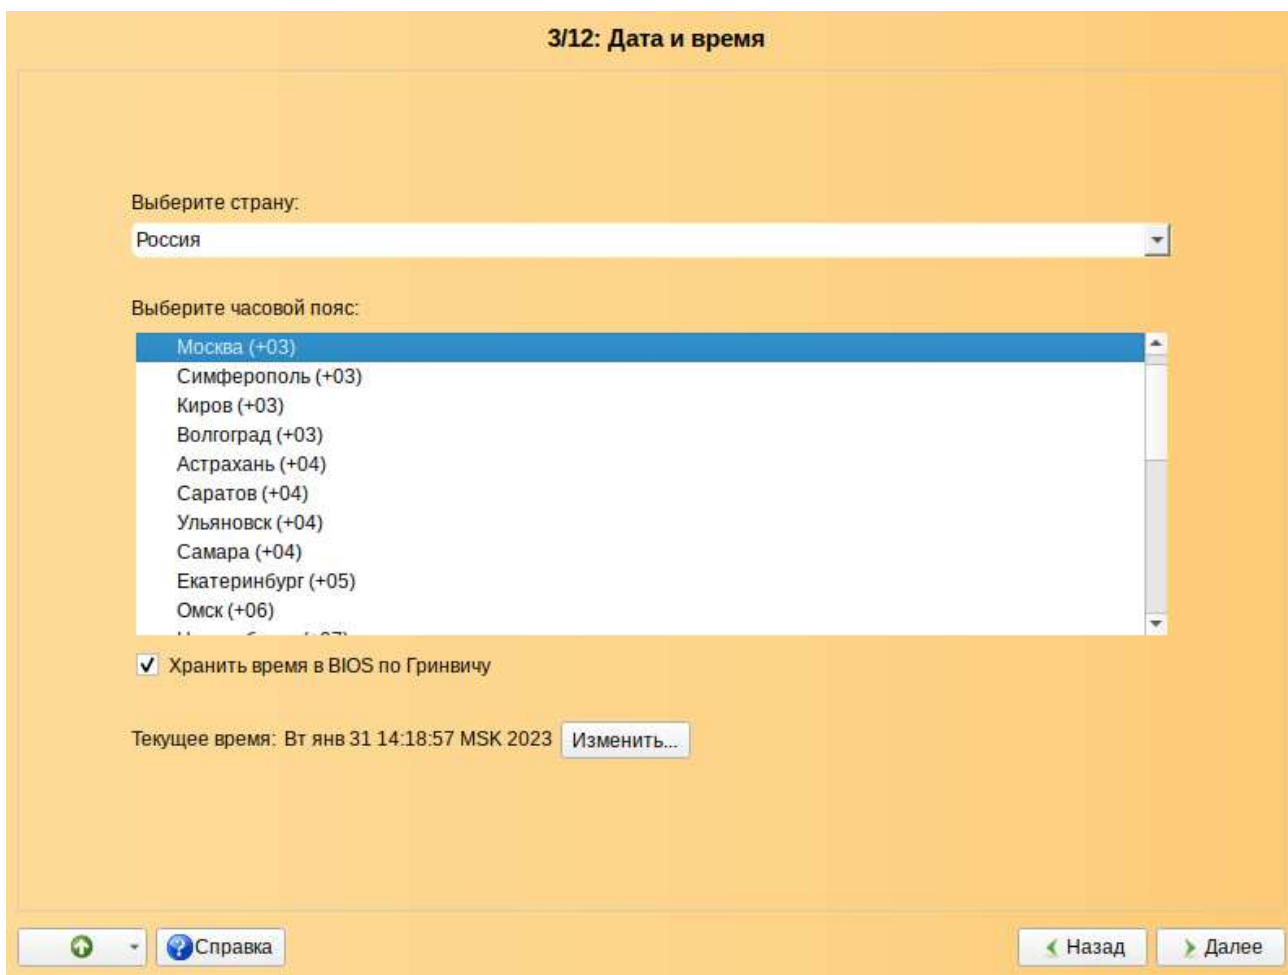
3/12: Дата и время

Выберите страну:

Россия

Выберите часовой пояс:

Москва (+03)
Симферополь (+03)
Киров (+03)
Волгоград (+03)
Астрахань (+04)
Саратов (+04)
Ульяновск (+04)
Самара (+04)
Екатеринбург (+05)
Омск (+06)
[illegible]

✓ Хранить время в BIOS по Гринвичу

Текущее время: Вт янв 31 14:18:57 MSK 2023 Изменить...

Справка

Назад

Далее